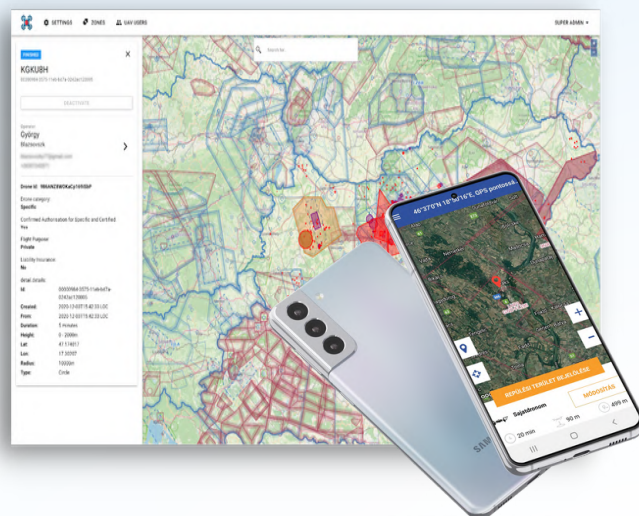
SETTINGS ZONES UAV USERS SUPER ADMIN

Search for...

FINISHED
KGKU8H
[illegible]
DEACTIVATE

Operator
György
Mezovcsik
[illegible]
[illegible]

Drone Id: 9RAANZBWOKaCy1li95lbP
Drone category
Specific
Confirmed Authorization for Specific and Certified
Yes
Flight Purpose
Private
Liability Insurance
No

Areal Details:
Id: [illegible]
Created: 2020-12-03T15:42:33 LOC
From: 2020-12-03T15:42:33 LOC
Duration: 5 minutes
Height: 0 - 200m
Lat: 47.114817
Lon: 17.30207
Radius: 10000m
Type: Circle

46°37'0"N 18°16'16"E, GPS pontosság...
REPÜLÉSI TERÜLET MEJELÖLÉSE
MÓDOSÍTÁS
Sajátdrónom
20 min
90 m
499 m
SAMSUNG